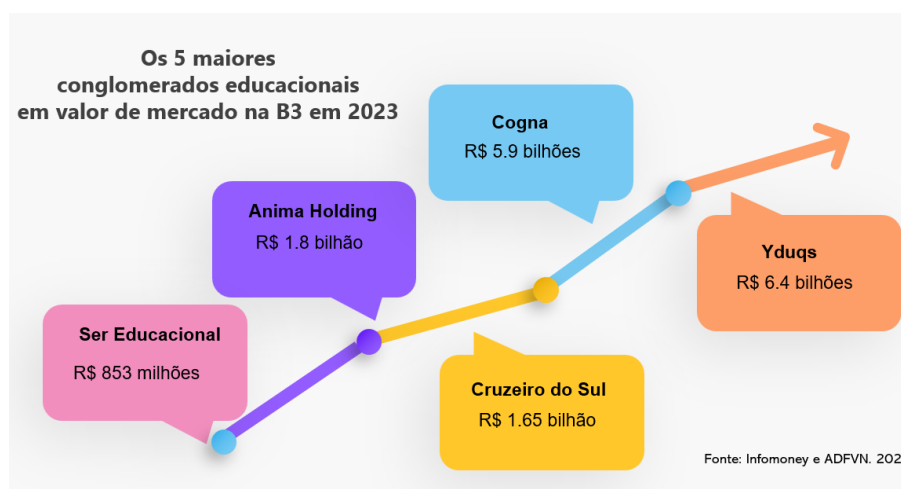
Os 5 maiores conglomerados educacionais em valor de mercado na B3 em 2023

Ser Educacional
R$ 853 milhões

Anima Holding
R$ 1.8 bilhão

Cruzeiro do Sul
R$ 1.65 bilhão

Cogna
R$ 5.9 bilhões

Yduqs
R$ 6.4 bilhões

Fonte: Infomoney e ADFVN. 202